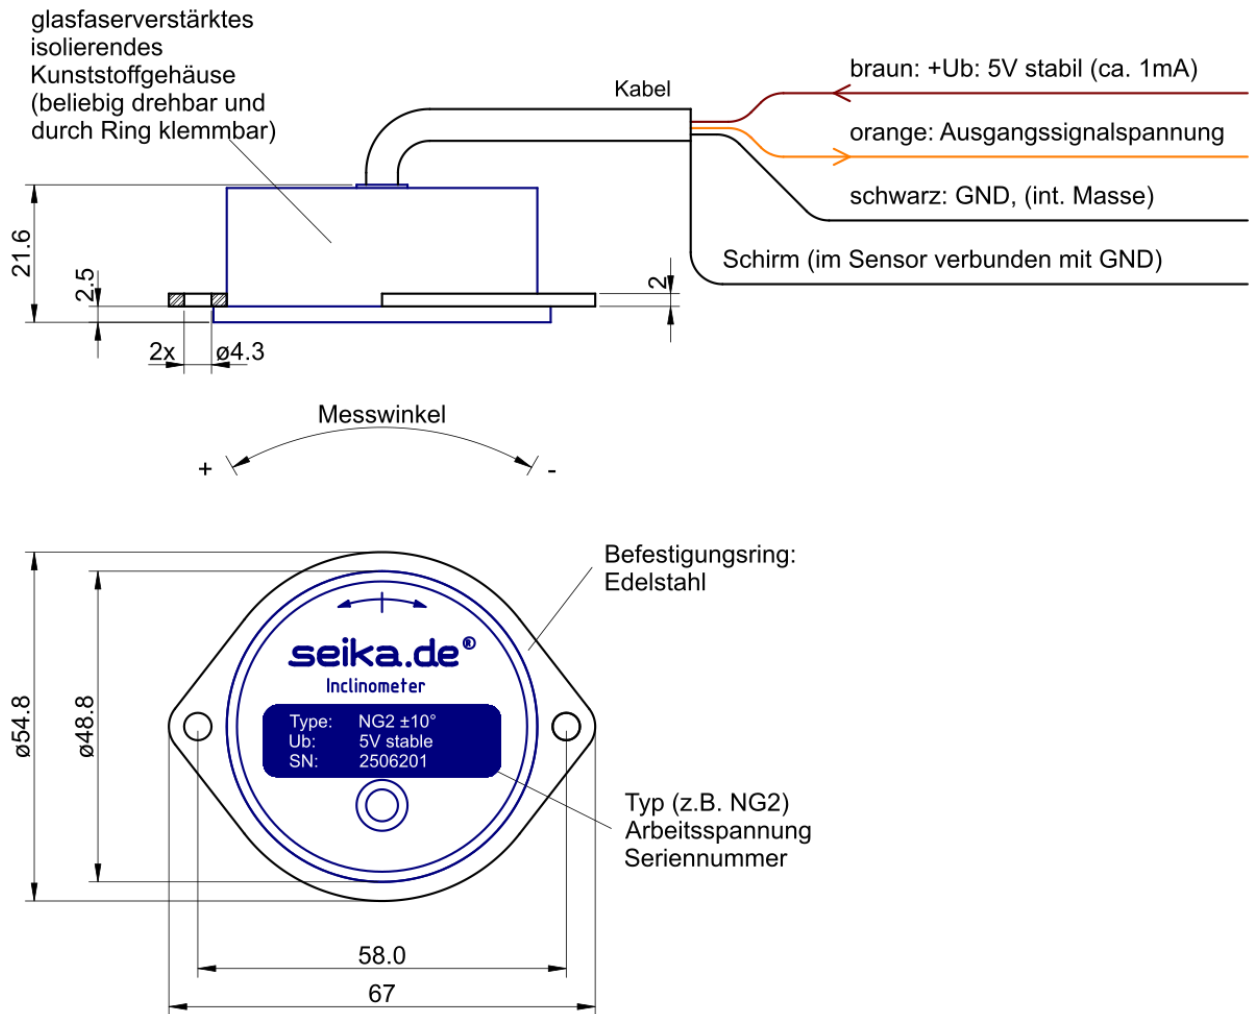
glasfaserverstärktes isolierendes Kunststoffgehäuse (beliebig drehbar und durch Ring klemmbar)

Kabel

braun: +Ub: 5V stabil (ca. 1mA)

orange: Ausgangssignalspannung

schwarz: GND, (int. Masse)

Schirm (im Sensor verbunden mit GND)

21.6

2.5

2

2x

ø4.3

Messwinkel

+

-

Befestigungsring: Edelstahl

seika.de®

Inclinometer

Type: NG2 ±10°
Ub: 5V stable
SN: 2506201

ø54.8

ø48.8

Typ (z.B. NG2)
Arbeitsspannung
Seriennummer

58.0

67